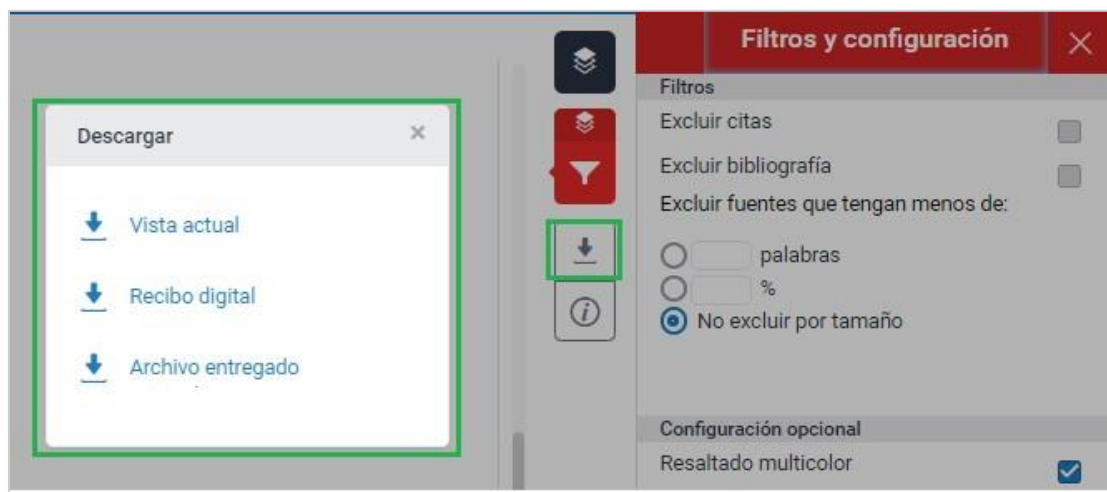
Descargar ×

Vista actual

Recibo digital

Archivo entregado

Filtros y configuración ×

Filtros

Excluir citas

Excluir bibliografía

Excluir fuentes que tengan menos de:

palabras

%

No excluir por tamaño

Configuración opcional

Resaltado multicolor